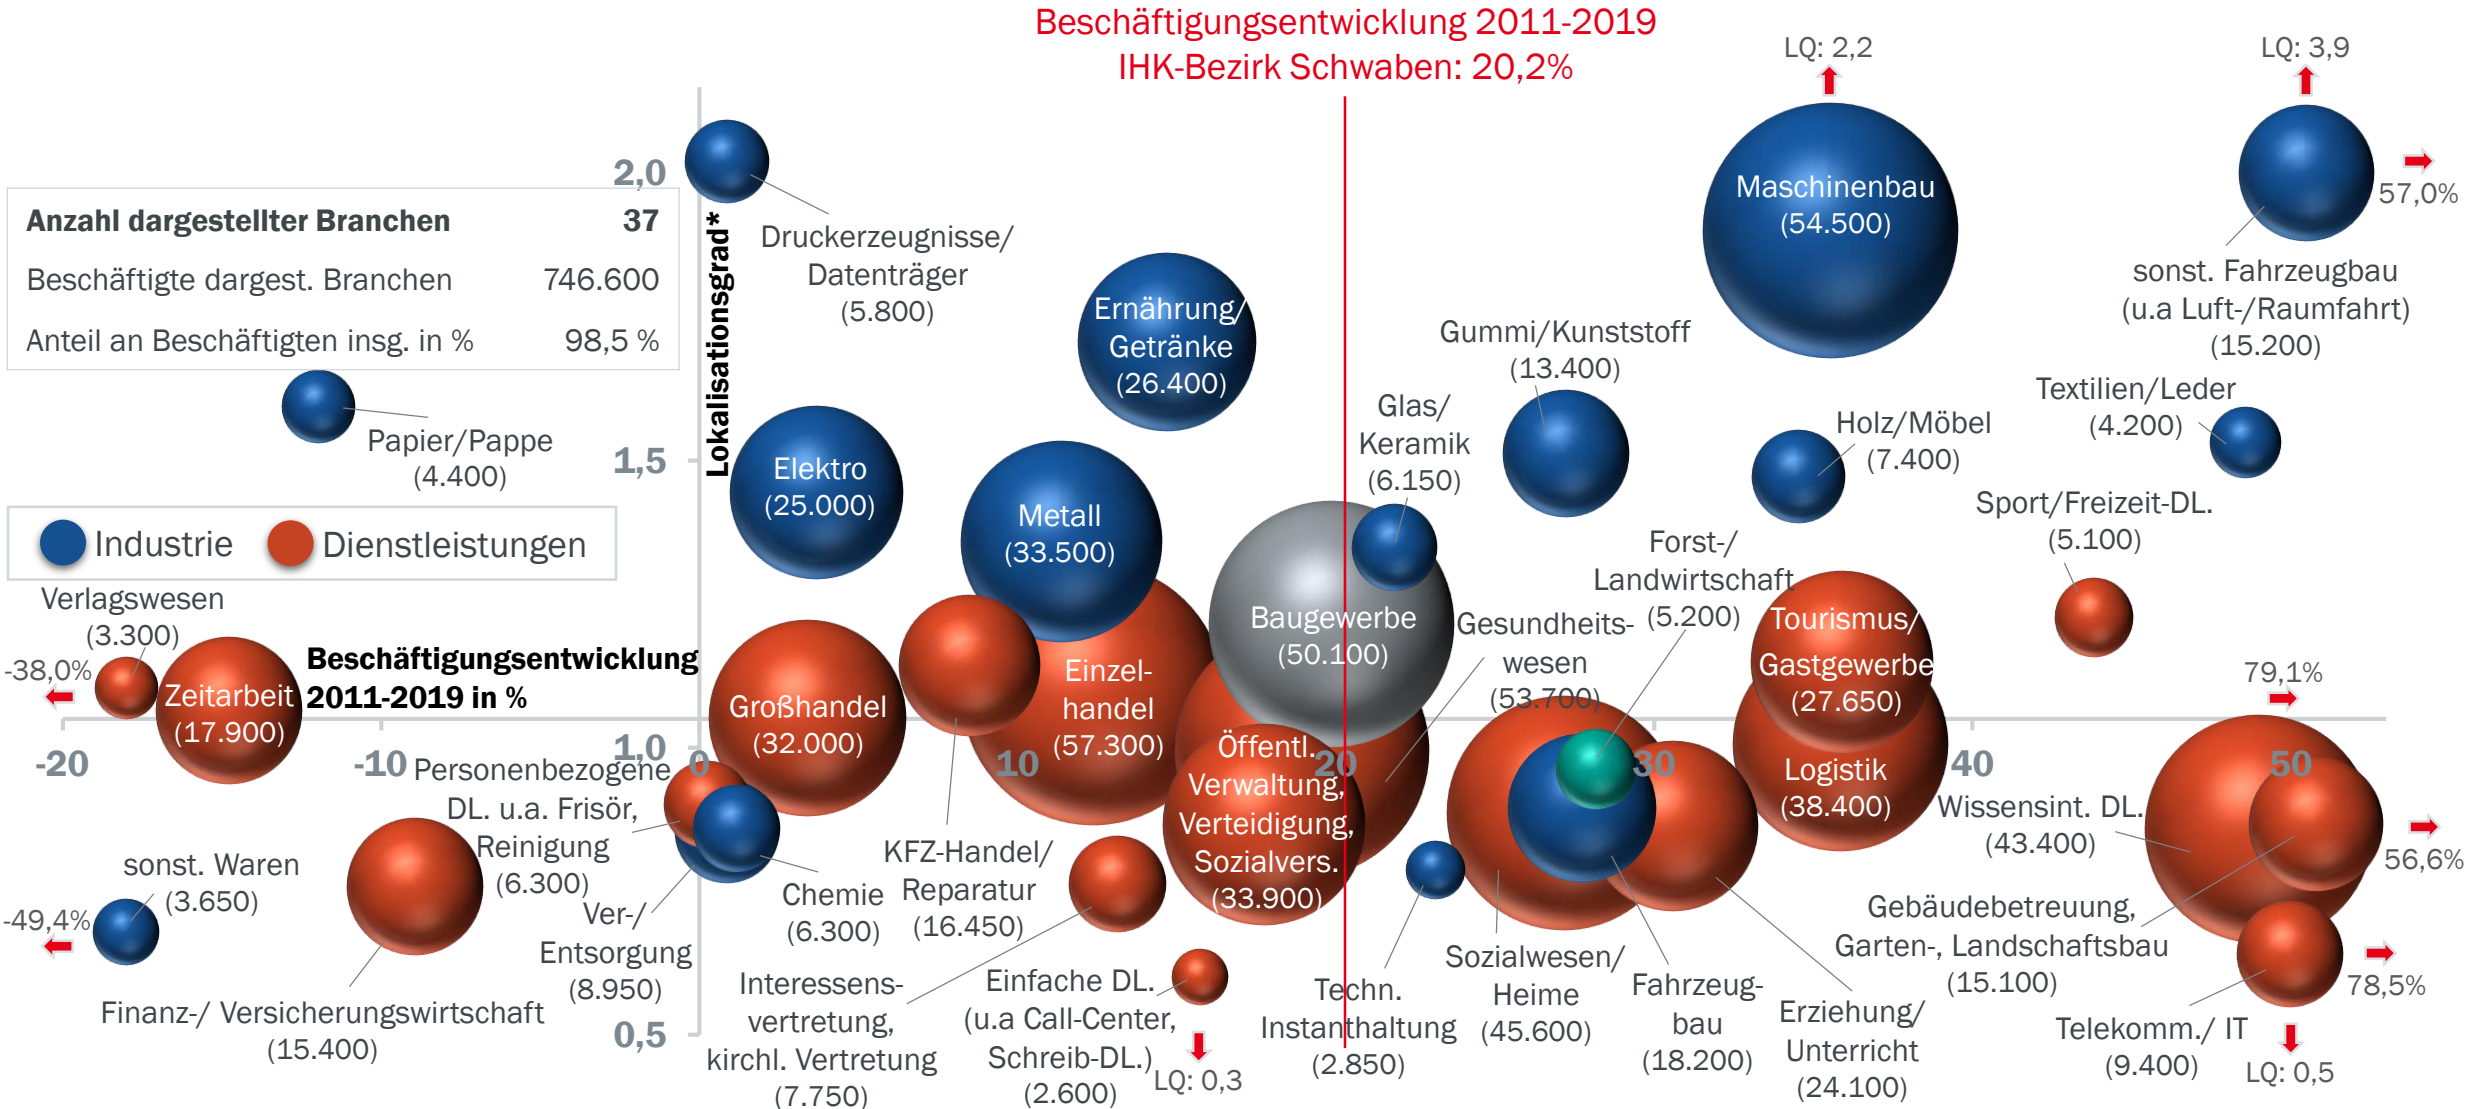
Beschäftigungsentwicklung 2011-2019
IHK-Bezirk Schwaben: 20,2%

LQ: 2,2
LQ: 3,9

| Anzahl dargestellter Branchen | 37 |
|---|---|
| Beschäftigte dargest. Branchen | 746.600 |
| Anteil an Beschäftigten insg. in % | 98,5 % |

Industrie
Dienstleistungen

Lokalisationsgrad*

Beschäftigungsentwicklung 2011-2019 in %

2,0
1,5
1,0
0,5
-20
-10
0
10
20
30
40
50

Druckerzeugnisse/ Datenträger (5.800)
Ernährung/ Getränke (26.400)
Maschinenbau (54.500)
57,0%
sonst. Fahrzeugbau (u.a Luft-/Raumfahrt) (15.200)
Gummi/Kunststoff (13.400)
Textilien/Leder (4.200)
Holz/Möbel (7.400)
Glas/ Keramik (6.150)
Papier/Pappe (4.400)
Elektro (25.000)
Metall (33.500)
Sport/Freizeit-DL. (5.100)
Forst-/ Landwirtschaft (5.200)
Baugewerbe (50.100)
Gesundheits-wesen (53.700)
Tourismus/ Gastgewerbe (27.650)
Verlagswesen (3.300)
-38,0%
Zeitarbeit (17.900)
Großhandel (32.000)
Einzel-handel (57.300)
79,1%
Öffentl. Verwaltung, Verteidigung, Sozialvers. (33.900)
Logistik (38.400)
Wissensint. DL. (43.400)
Personenbezogene DL. u.a. Frisör, Reinigung (6.300)
56,6%
sonst. Waren (3.650)
-49,4%
Chemie (6.300)
KFZ-Handel/ Reparatur (16.450)
Ver-/ Entsorgung (8.950)
Gebäudebetreuung, Garten-, Landschaftsbau (15.100)
78,5%
Finanz-/ Versicherungswirtschaft (15.400)
Interessens-vertretung, kirchl. Vertretung (7.750)
Einfache DL. (u.a Call-Center, Schreib-DL.) (2.600)
LQ: 0,3
Techn. Instanthaltung (2.850)
Sozialwesen/ Heime (45.600)
Fahrzeug-bau (18.200)
Erziehung/ Unterricht (24.100)
Telekomm./ IT (9.400)
LQ: 0,5